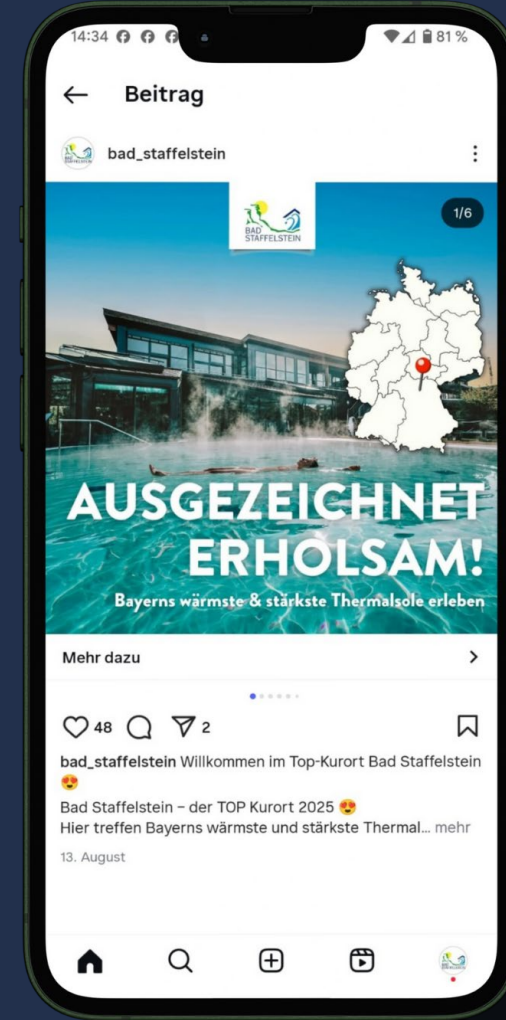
14:34 81 %

Beitrag

bad_staffelstein

BAD STAFFELSTEIN

1/6

AUSGEZEICHNET ERHOLSAM!

Bayerns wärmste & stärkste Thermalsole erleben

Mehr dazu

48 2

bad_staffelstein Willkommen im Top-Kurort Bad Staffelstein 😍

Bad Staffelstein – der TOP Kurort 2025 😍
Hier treffen Bayerns wärmste und stärkste Thermal... mehr

13. August